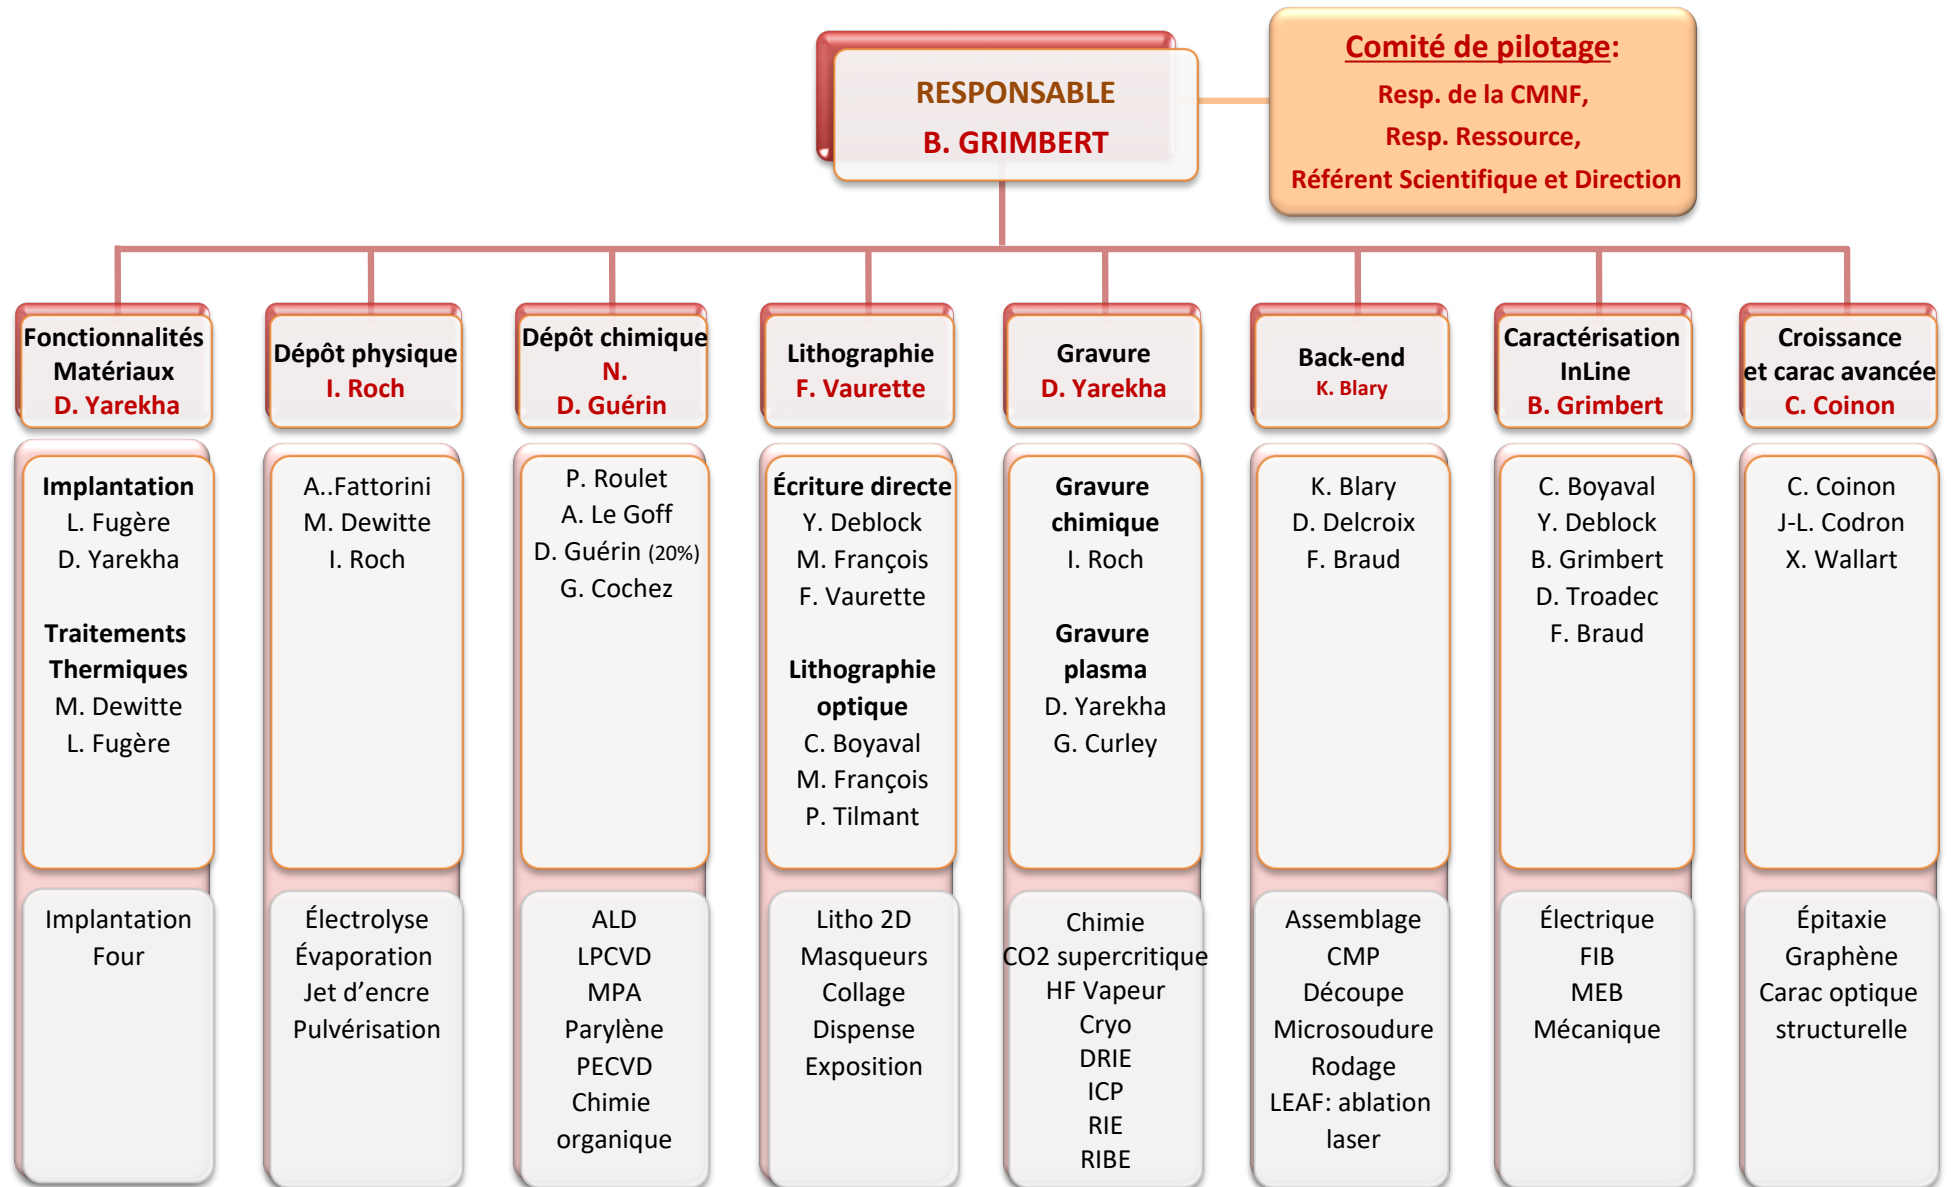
RESPONSABLE
B. GRIMBERT

Comité de pilotage:
Resp. de la CMNF,
Resp. Ressource,
Référent Scientifique et Direction

Fonctionnalités Matériaux
D. Yarekha

Implantation
L. Fugère
D. Yarekha

Traitements Thermiques
M. Dewitte
L. Fugère

Implantation
Four

Dépôt physique
I. Roch

A..Fattorini
M. Dewitte
I. Roch

Électrolyse
Évaporation
Jet d'encre
Pulvérisation

Dépôt chimique
N.
D. Guérin

P. Roulet
A. Le Goff
D. Guérin (20%)
G. Cochez

ALD
LPCVD
MPA
Parylène
PECVD
Chimie organique

Lithographie
F. Vaurette

Écriture directe
Y. Deblock
M. François
F. Vaurette

Lithographie optique
C. Boyaval
M. François
P. Tilmant

Litho 2D
Masqueurs
Collage
Dispense
Exposition

Gravure
D. Yarekha

Gravure chimique
I. Roch

Gravure plasma
D. Yarekha
G. Curley

Chimie
CO2 supercritique
HF Vapeur
Cryo
DRIE
ICP
RIE
RIBE

Back-end
K. Blary

K. Blary
D. Delcroix
F. Braud

Assemblage
CMP
Découpe
Microsoudure
Rodage
LEAF: ablation laser

Caractérisation InLine
B. Grimbert

C. Boyaval
Y. Deblock
B. Grimbert
D. Troadec
F. Braud

Électrique
FIB
MEB
Mécanique

Croissance et carac avancée
C. Coinon

C. Coinon
J-L. Codron
X. Wallart

Épitaxie
Graphène
Carac optique
structurelle